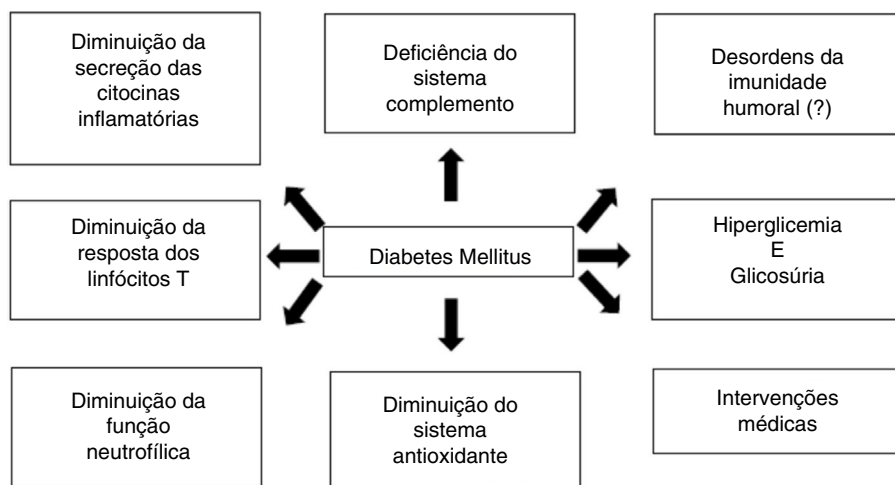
Diminuição da secreção das citocinas inflamatórias

Deficiência do sistema complemento

Desordens da imunidade humoral (?)

Diminuição da resposta dos linfócitos T

Diabetes Mellitus

Hiperglicemia
E
Glicosúria

Diminuição da função neutrofílica

Diminuição do sistema antioxidante

Intervenções médicas